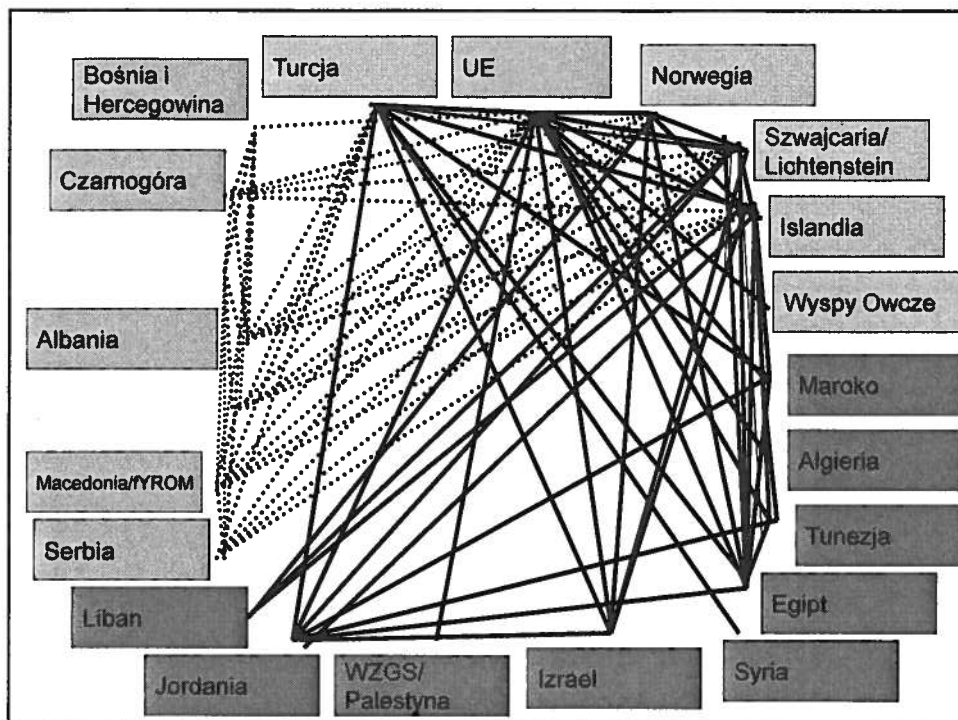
Bośnia i Hercegowina

Turcja

UE

Norwegia

Szwajcaria/ Lichtenstein

Czarnogóra

Islandia

Wyspy Owcze

Albania

Maroko

Algieria

Macedonia/fYROM

Tunezja

Serbia

Egipt

Liban

Jordania

WZGS/ Palestyna

Izrael

Syria